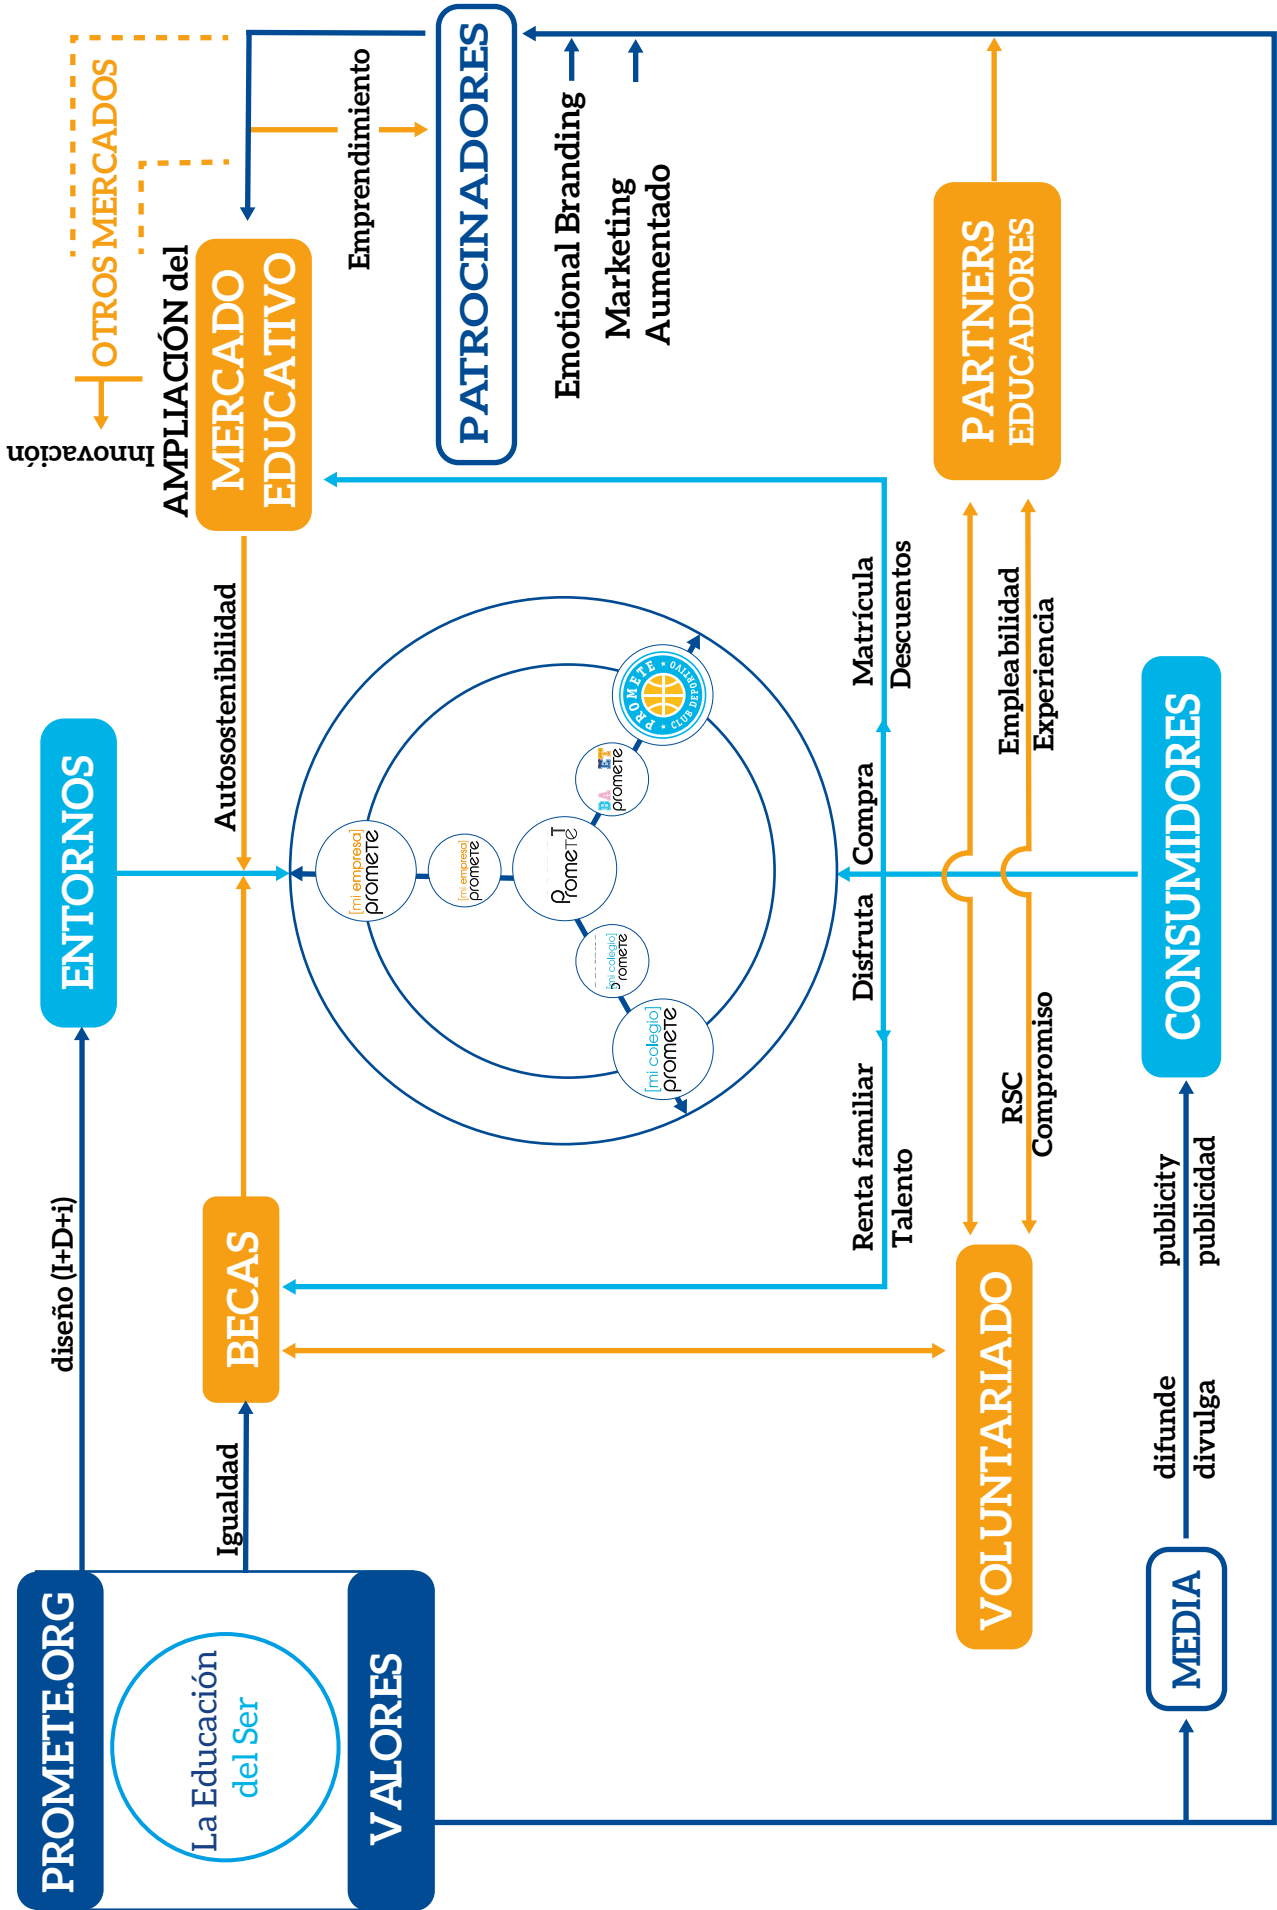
PATROCINADORES

OTROS MERCADOS

Emprendimiento

Emotional Branding

Marketing Aumentado

Innovación

AMPLIACIÓN del MERCADO EDUCATIVO

PARTNERS EDUCADORES

ENTORNOS

Autosostenibilidad

Matrícula Descuentos

Empleabilidad Experiencia

Compra

Disfruta

CONSUMIDORES

[mi empresa] promete

[mi empresa] promete

Promete

BABY promete

PROMETE CLUB DEPORTIVO

[mi colegio] promete

[mi colegio] promete

Renta familiar Talento

RSC Compromiso

diseño (I+D+i)

BECAS

VOLUNTARIADO

publicity publicidad

difunde divulga

Igualdad

PROMETE.ORG

La Educación del Ser

VALORES

MEDIA